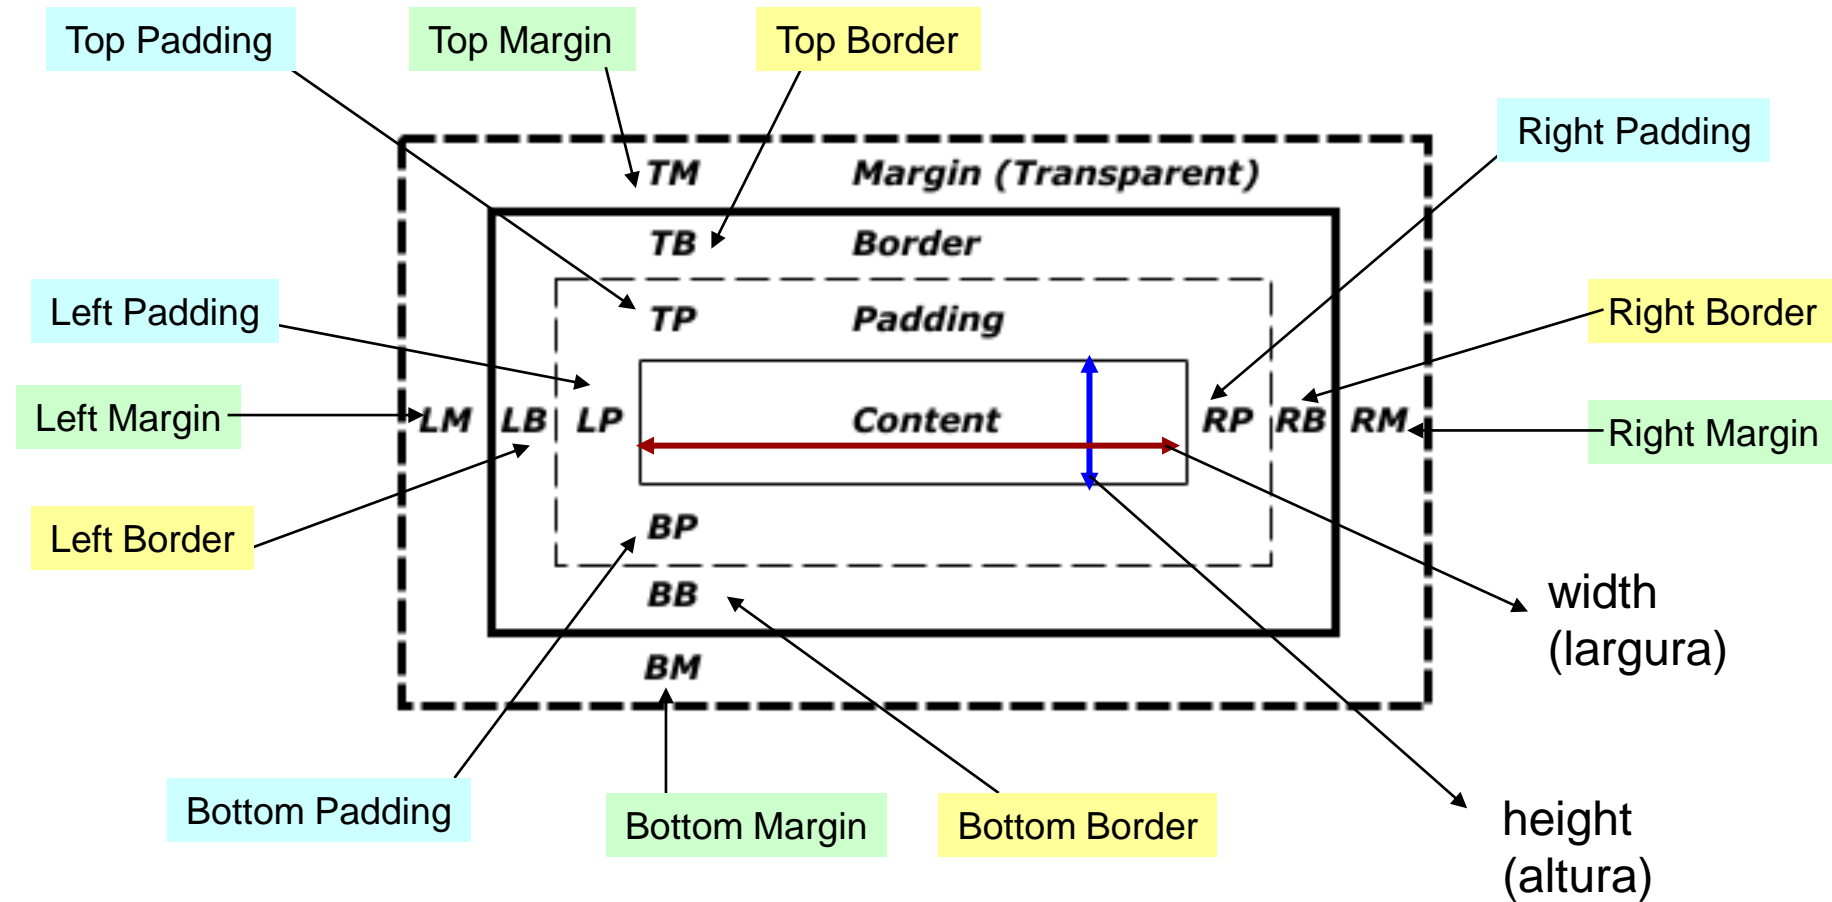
Top Padding

Top Margin

Top Border

Right Padding

TM

Margin (Transparent)

TB

Border

TP

Padding

Left Padding

Right Border

Left Margin

LM

LB

LP

Content

RP

RB

RM

Right Margin

Left Border

BP

BB

BM

width
(largura)

Bottom Padding

Bottom Margin

Bottom Border

height
(altura)